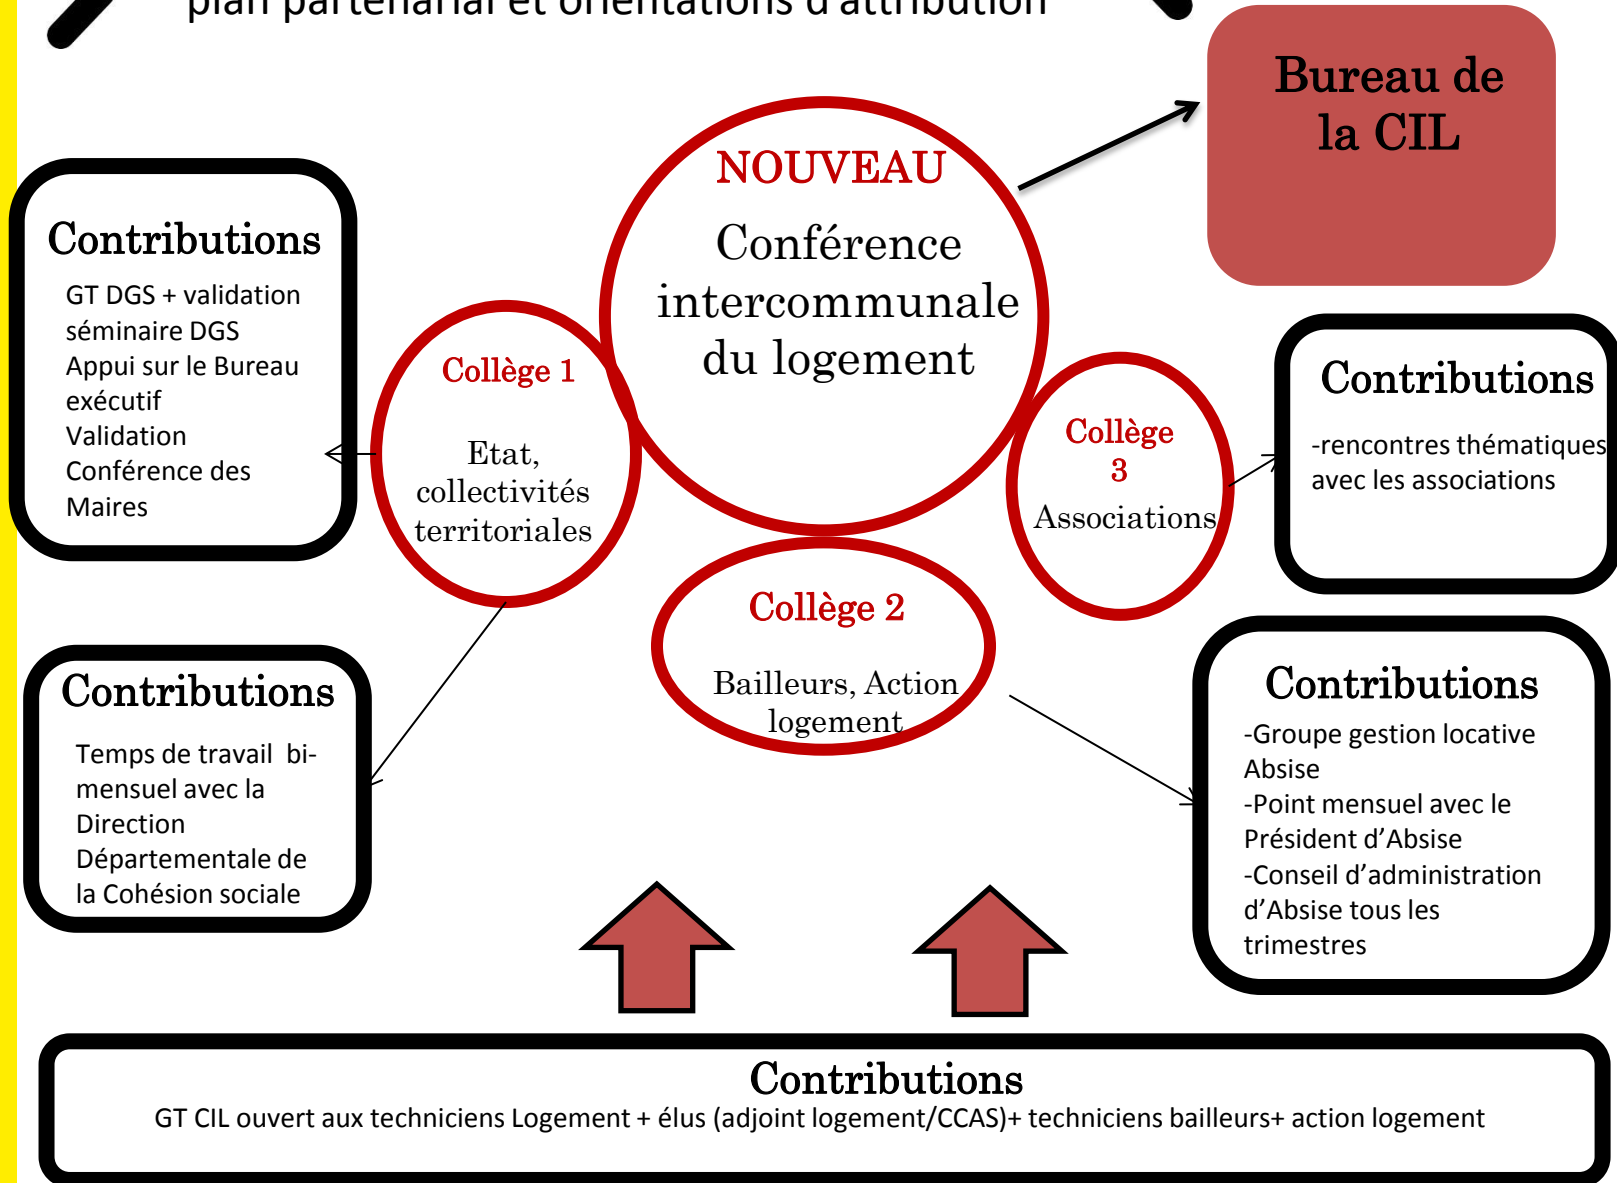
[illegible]

Bureau de la CIL

NOUVEAU
Conférence intercommunale du logement

Contributions
GT DGS + validation séminaire DGS
Appui sur le Bureau exécutif
Validation Conférence des Maires

Collège 1
Etat, collectivités territoriales

Collège 3
Associations

Contributions
-rencontres thématiques avec les associations

Collège 2
Bailleurs, Action logement

Contributions
Temps de travail bi-mensuel avec la Direction Départementale de la Cohésion sociale

Contributions
-Groupe gestion locative Absise
-Point mensuel avec le Président d'Absise
-Conseil d'administration d'Absise tous les trimestres

Contributions
GT CIL ouvert aux techniciens Logement + élus (adjoint logement/CCAS)+ techniciens bailleurs+ action logement